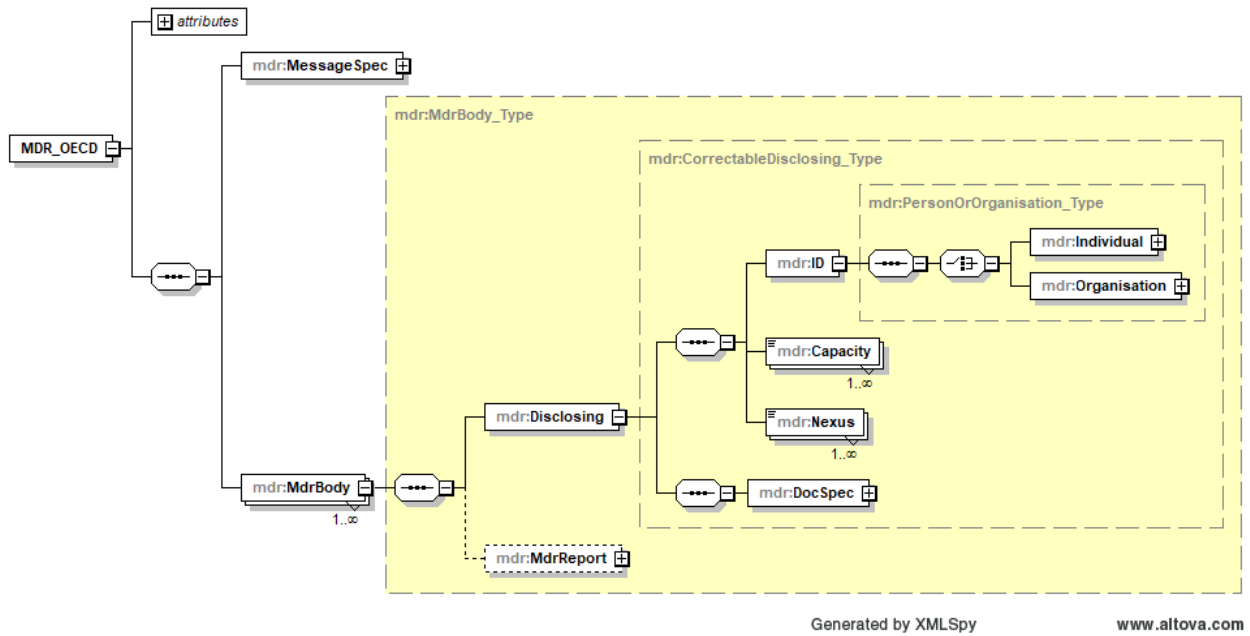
attributes

mdr:MessageSpec

MDR_OECD

mdr:MdrBody_Type

mdr:CorrectableDisclosing_Type

mdr:PersonOrOrganisation_Type

mdr:ID

mdr:Individual

mdr:Organisation

mdr:Capacity

1..∞

mdr:Disclosing

mdr:Nexus

1..∞

mdr:MdrBody

1..∞

mdr:DocSpec

mdr:MdrReport

Generated by XMLSpy

www.altova.com